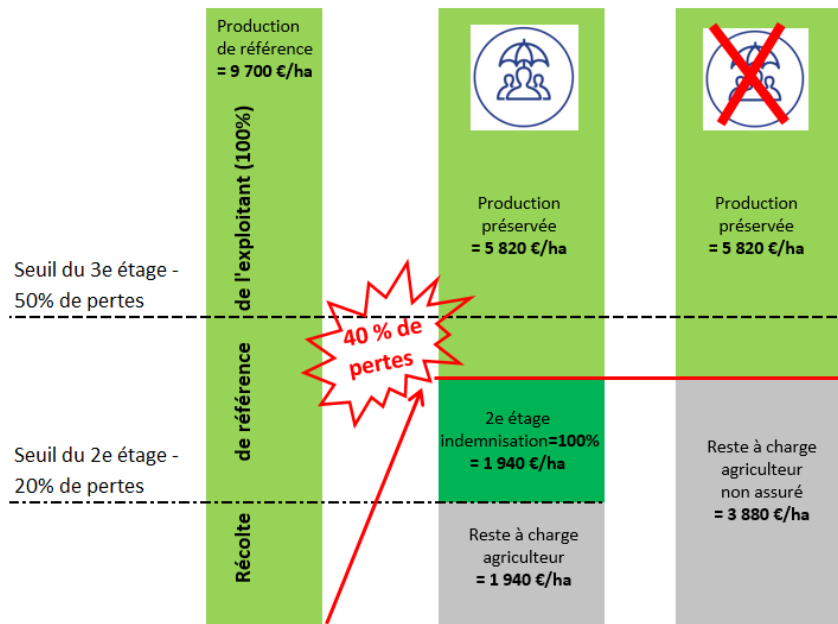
Production de référence
= 9 700 €/ha

Récolte de référence de l'exploitant (100%)

Seuil du 3e étage - 50% de pertes

Seuil du 2e étage - 20% de pertes

40 % de pertes

Production préservée
= 5 820 €/ha

2e étage indemnisation=100%
= 1 940 €/ha

Reste à charge agriculteur
= 1 940 €/ha

Production préservée
= 5 820 €/ha

Reste à charge agriculteur non assuré
= 3 880 €/ha